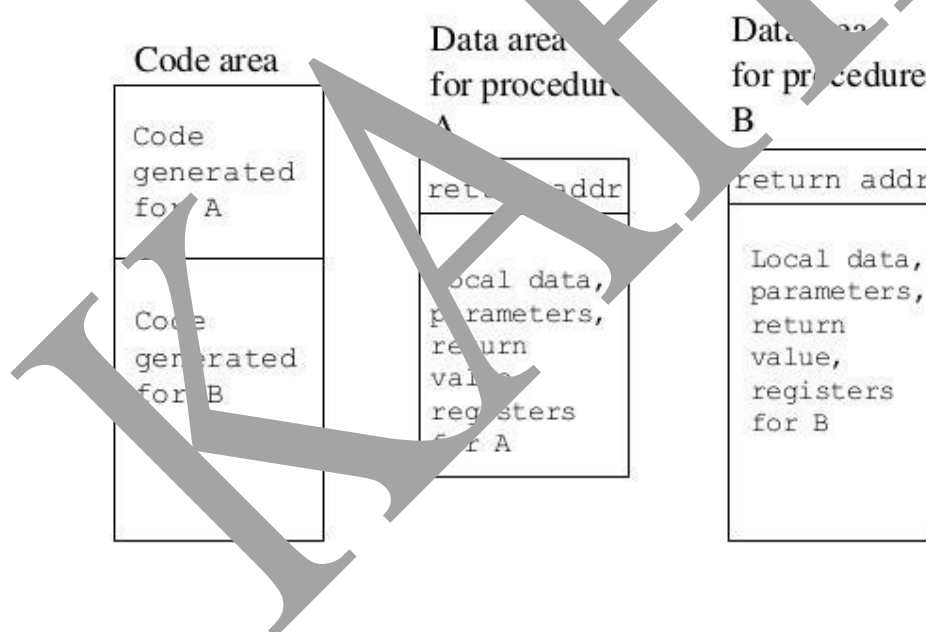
Code area

Code generated for A

Code generated for B

Data area for procedure A

return addr

Local data, parameters, return value, registers for A

Data area for procedure B

return addr

Local data, parameters, return value, registers for B